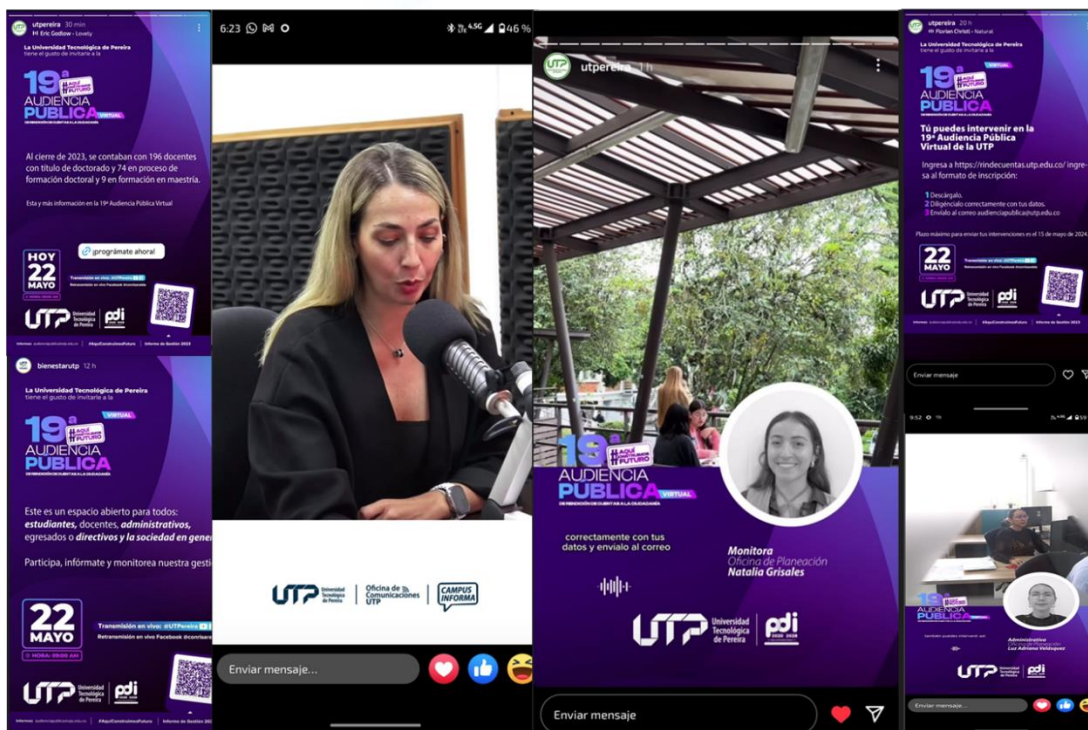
utpereira 30 min
Eric Godlow · Lovely

La Universidad Tecnológica de Pereira tiene el gusto de invitarle a la

19ª AUDIENCIA PÚBLICA VIRTUAL
#AquíConstruimosFuturo

Al cierre de 2023, se contaban con 196 docentes con título de doctorado y 74 en proceso de formación doctoral y 9 en formación en maestría.

Esta y más información en la 19ª Audiencia Pública Virtual

¡prográmate ahora!

HOY 22 MAYO

Transmisión en vivo: @UTPereira
Retransmisión en vivo Facebook

UTP Universidad Tecnológica de Pereira
pdi

6:23 46 %

UTP Universidad Tecnológica de Pereira | Oficina de Comunicaciones UTP | CAMPUS INFORMA

Enviar mensaje...

utpereira 1 h

19ª AUDIENCIA PÚBLICA VIRTUAL
#AquíConstruimosFuturo

correctamente con tus datos y envíalo al correo

Monitora
Oficina de Planeación
Natalia Grisales

UTP Universidad Tecnológica de Pereira
pdi 2020 2028

Enviar mensaje

utpereira 20 h
Florian Christl · Natural

La Universidad Tecnológica de Pereira tiene el gusto de invitarle a la

19ª AUDIENCIA PÚBLICA VIRTUAL

Tú puedes intervenir en la 19ª Audiencia Pública Virtual de la UTP

Ingresa a https://rindecuentas.utp.edu.co/ ingresa al formato de inscripción:

1 Descárgalo.
2 Diligéncialo correctamente con tus datos.
3 Envíalo al correo audienciapublica@utp.edu.co

Plazo máximo para enviar tus intervenciones es el 15 de mayo de 2024

22 MAYO

UTP Universidad Tecnológica de Pereira
pdi

#AquíConstruimosFuturo
Informe de Gestión 2023

Enviar mensaje

bienestarutp 12 h

La Universidad Tecnológica de Pereira tiene el gusto de invitarle a la

19ª AUDIENCIA PÚBLICA VIRTUAL
#AquíConstruimosFuturo

Este es un espacio abierto para todos: estudiantes, docentes, administrativos, egresados o directivos y la sociedad en gene

Participa, infórmate y monitorea nuestra gesti

22 MAYO

Transmisión en vivo: @UTPereira
Retransmisión en vivo Facebook

UTP Universidad Tecnológica de Pereira
pdi

#AquíConstruimosFuturo
Informe de Gestión 2023

9:52

19ª AUDIENCIA PÚBLICA

Administrativa
Luz Adriana Velásquez

UTP
pdi

Enviar mensaje...